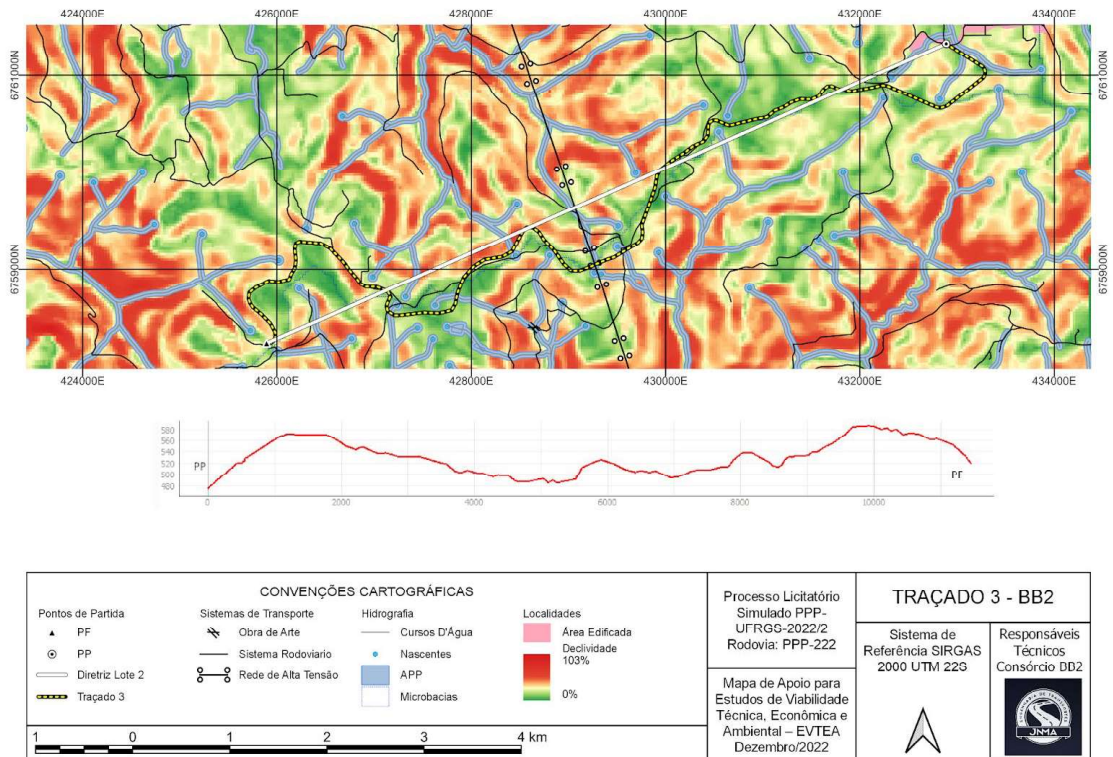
424000E 426000E 428000E 430000E 432000E 434000E

6761000N 6759000N

6761000N 6759000N

424000E 426000E 428000E 430000E 432000E 434000E

580
560
540
520
500
480

PP

PF

0 2000 4000 6000 8000 10000

CONVENÇÕES CARTOGRÁFICAS

Pontos de Partida
PF
PP
Diretriz Lote 2
Traçado 3

Sistemas de Transporte
Obra de Arte
Sistema Rodoviario
Rede de Alta Tensão

Hidrografia
Cursos D'Água
Nascentes
APP
Microbacias

Localidades
Área Edificada
Declividade
103%
0%

1 0 1 2 3 4 km

Processo Licitatório Simulado PPP-UFRGS-2022/2 Rodovia: PPP-222

Mapa de Apoio para Estudos de Viabilidade Técnica, Econômica e Ambiental – EVTEA Dezembro/2022

TRAÇADO 3 - BB2

Sistema de Referência SIRGAS 2000 UTM 22S

Responsáveis Técnicos Consórcio DD2

JNMA